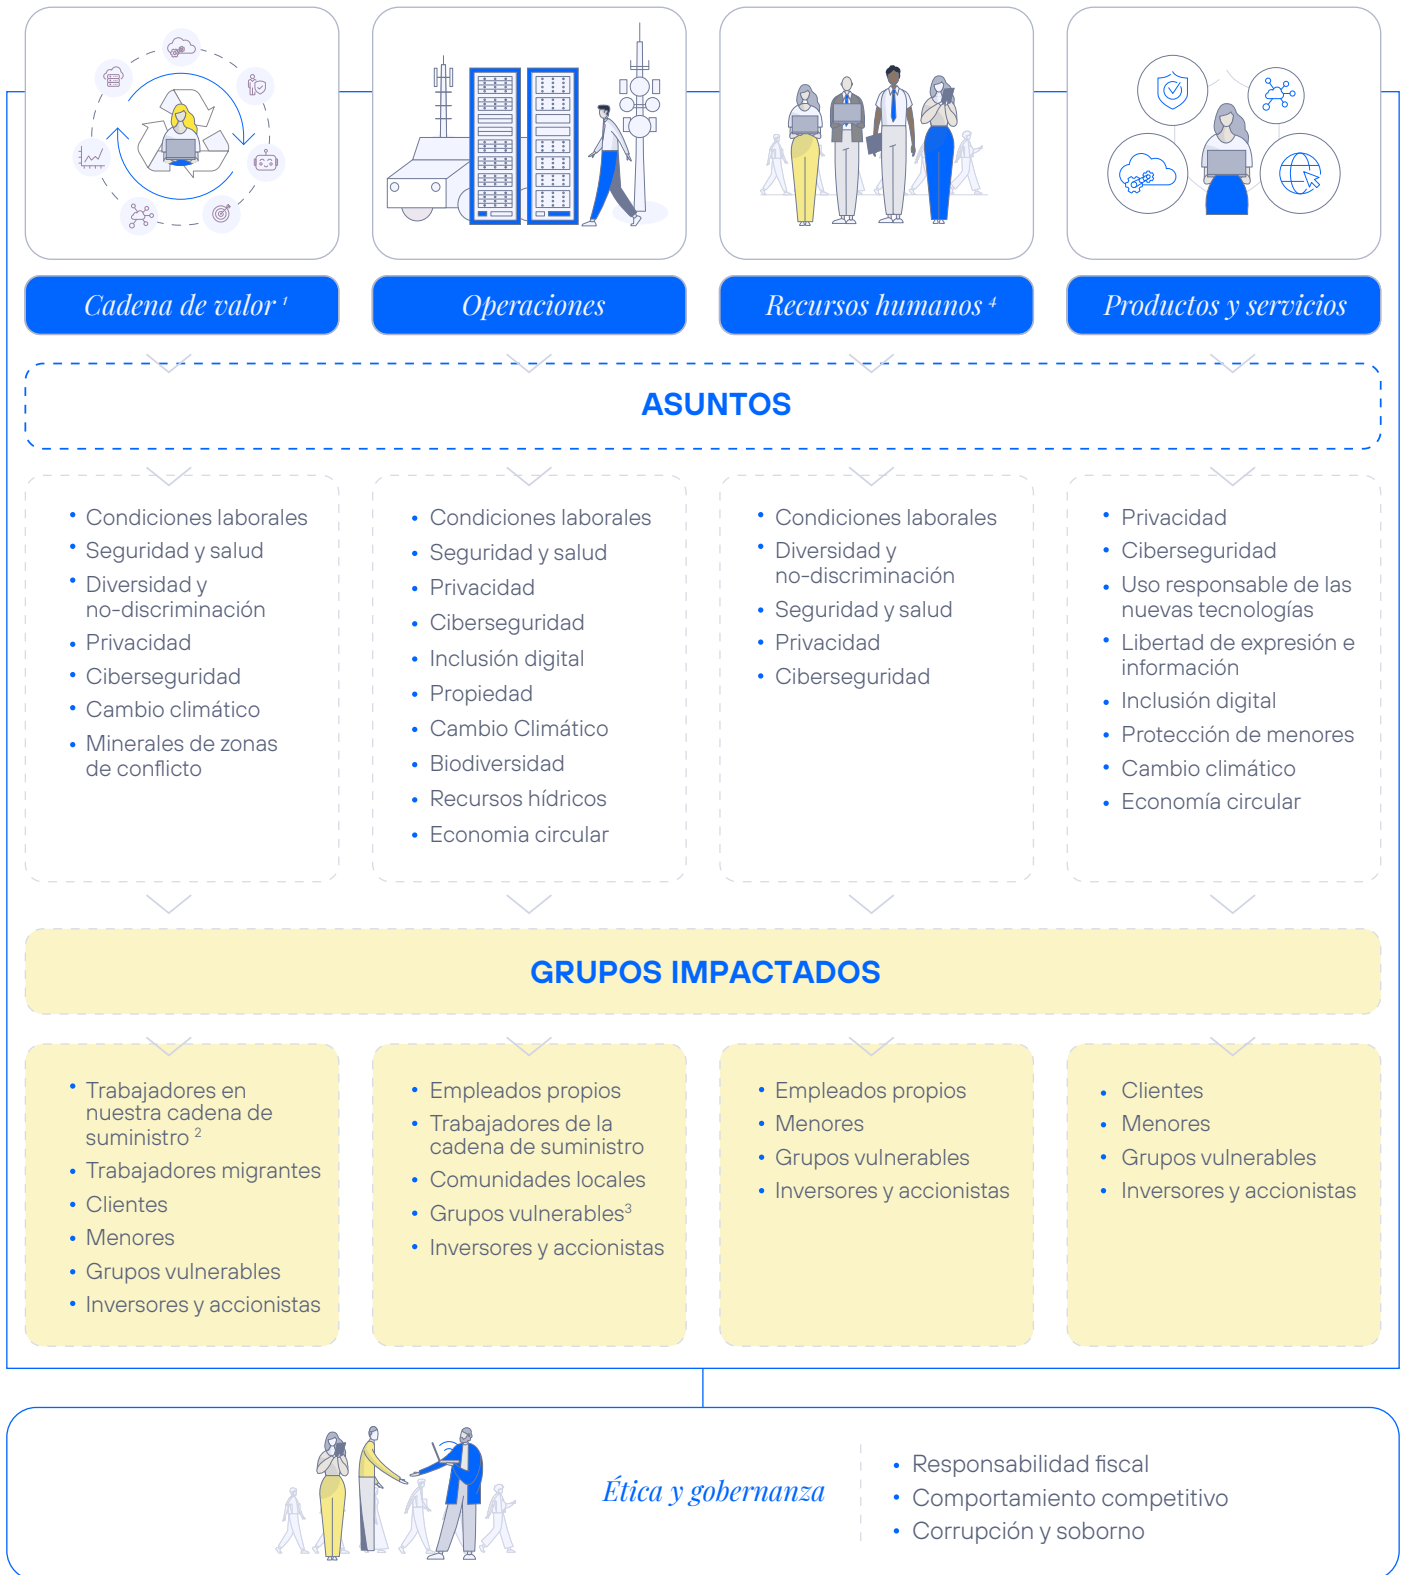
Cadena de valor $^1$

Operaciones

Recursos humanos $^4$

Productos y servicios

ASUNTOS

- Condiciones laborales
- Seguridad y salud
- Diversidad y no-discriminación
- Privacidad
- Ciberseguridad
- Cambio climático
- Minerales de zonas de conflicto

- Condiciones laborales
- Seguridad y salud
- Privacidad
- Ciberseguridad
- Inclusión digital
- Propiedad
- Cambio Climático
- Biodiversidad
- Recursos hídricos
- Economia circular

- Condiciones laborales
- Diversidad y no-discriminación
- Seguridad y salud
- Privacidad
- Ciberseguridad

- Privacidad
- Ciberseguridad
- Uso responsable de las nuevas tecnologías
- Libertad de expresión e información
- Inclusión digital
- Protección de menores
- Cambio climático
- Economía circular

GRUPOS IMPACTADOS

- Trabajadores en nuestra cadena de suministro $^2$
- Trabajadores migrantes
- Clientes
- Menores
- Grupos vulnerables
- Inversores y accionistas

- Empleados propios
- Trabajadores de la cadena de suministro
- Comunidades locales
- Grupos vulnerables$^3$
- Inversores y accionistas

- Empleados propios
- Menores
- Grupos vulnerables
- Inversores y accionistas

- Clientes
- Menores
- Grupos vulnerables
- Inversores y accionistas

Ética y gobernanza

- Responsabilidad fiscal
- Comportamiento competitivo
- Corrupción y soborno